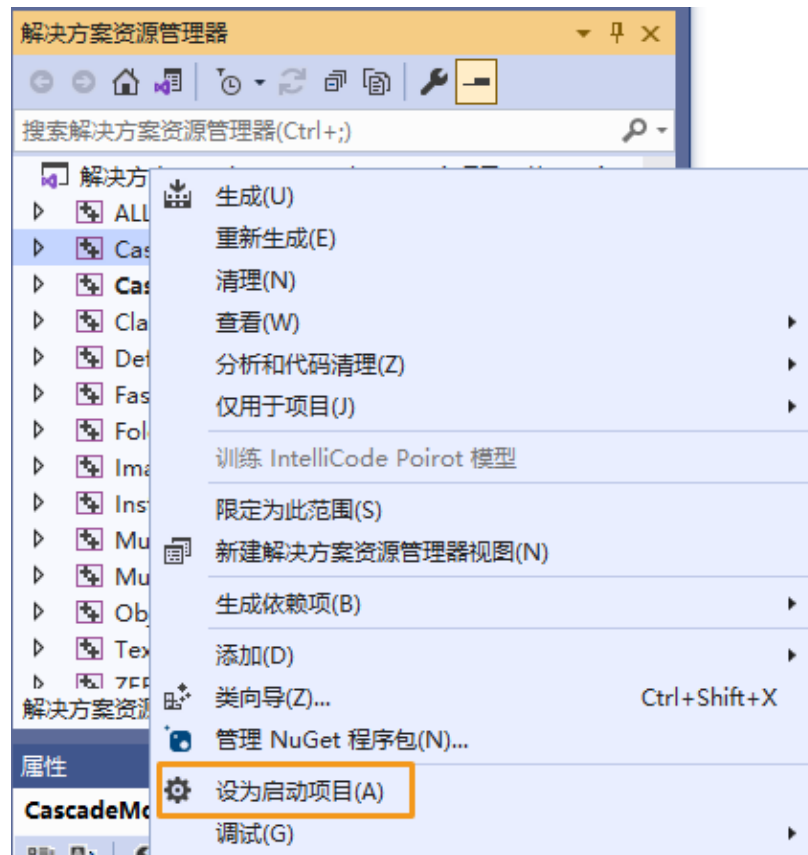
解决方案资源管理器

搜索解决方案资源管理器(Ctrl+;)

解决方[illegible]
ALL
Cas
Cas
Cla
Det
Fas
Fol
Ima
Ins
Mu
Mu
Ob
Tex
ZEF
解决方案资源

属性
CascadeMo

生成(U)
重新生成(E)
清理(N)
查看(W)
分析和代码清理(Z)
仅用于项目(J)
训练 IntelliCode Poirot 模型
限定为此范围(S)
新建解决方案资源管理器视图(N)
生成依赖项(B)
添加(D)
类向导(Z)... Ctrl+Shift+X
管理 NuGet 程序包(N)...
设为启动项目(A)
调试(G)